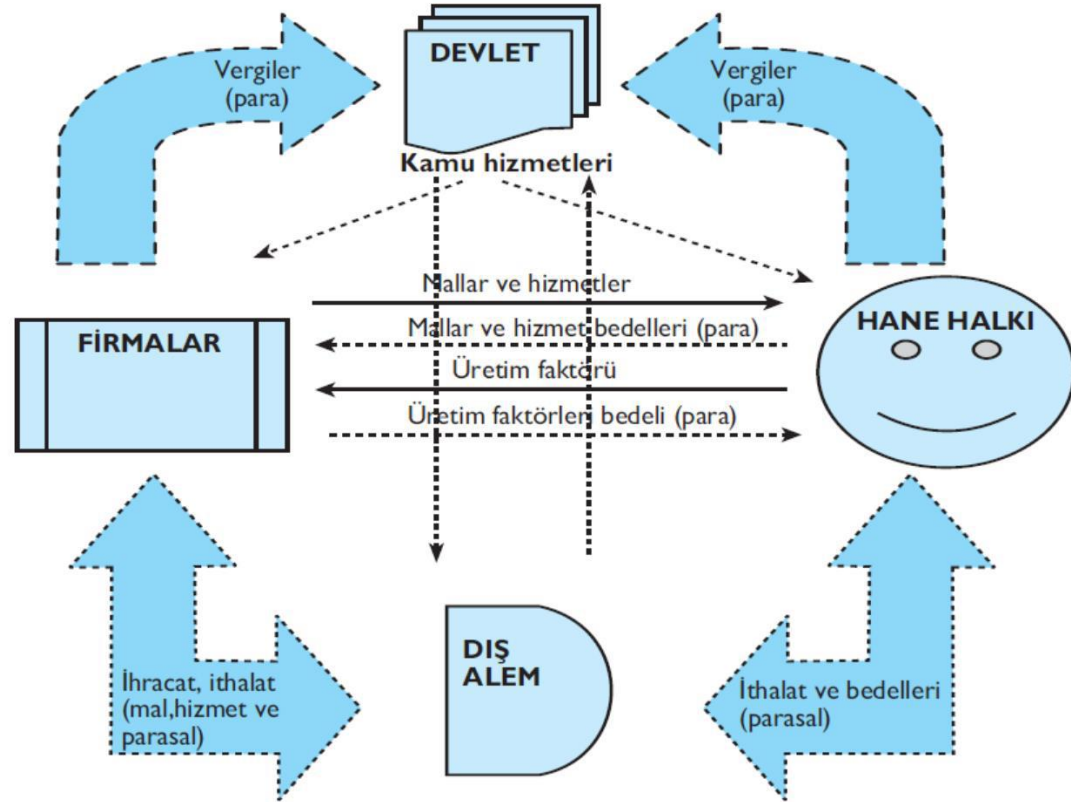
DEVLET

Vergiler (para)

Vergiler (para)

Kamu hizmetleri

Mallar ve hizmetler

FİRMALAR

Mallar ve hizmet bedelleri (para)

HANE HALKI

Üretim faktörü

Üretim faktörleri bedeli (para)

DIŞ ALEM

İhracat, ithalat (mal,hizmet ve parasal)

İthalat ve bedelleri (parasal)